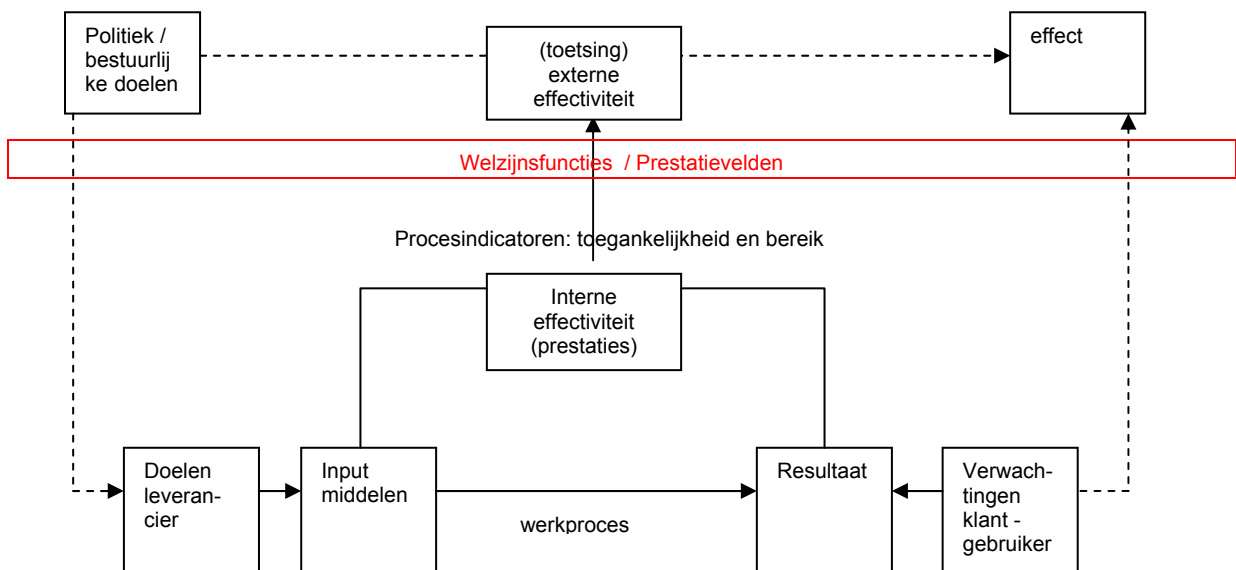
Politiek / bestuurlijke doelen

(toetsing) externe effectiviteit

effect

Welzijnsfuncties / Prestatievelden

Procesindicatoren: toegankelijkheid en bereik

Interne effectiviteit (prestaties)

Doelen leverancier

Input middelen

werkproces

Resultaat

Verwachtingen klant - gebruiker